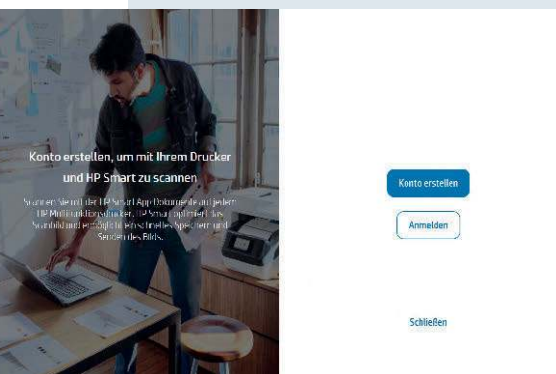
Konto erstellen, um mit Ihrem Drucker und HP Smart zu scannen

Scannen Sie mit der HP Smart App Dokumente auf jedem HP Multifunktionsdrucker. HP Smart optimiert das Scanbild und ermöglicht ein schnelles Speichern und Senden des Bilds.

Konto erstellen

Anmelden

Schließen